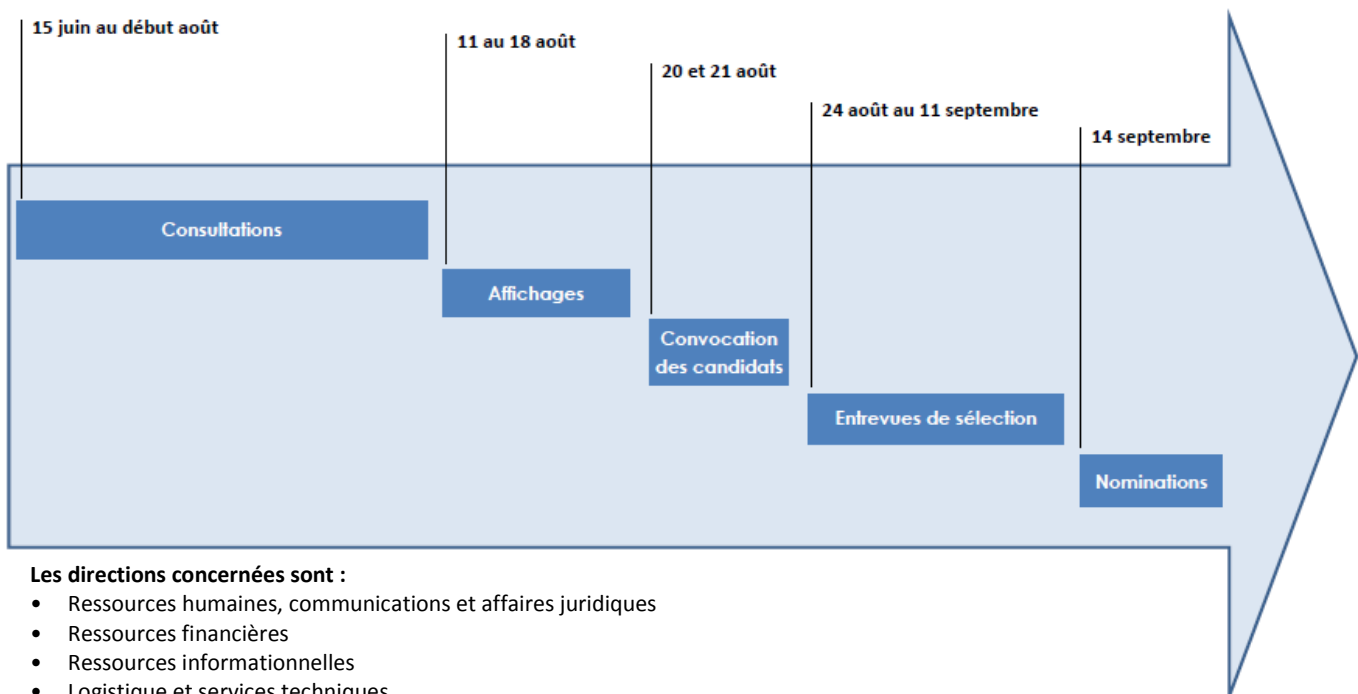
15 juin au début août

11 au 18 août

20 et 21 août

24 août au 11 septembre

14 septembre

Consultations

Affichages

Convocation des candidats

Entrevues de sélection

Nominations

Les directions concernées sont :
• Ressources humaines, communications et affaires juridiques
• Ressources financières
• Ressources informationnelles
• Logistique et services techniques